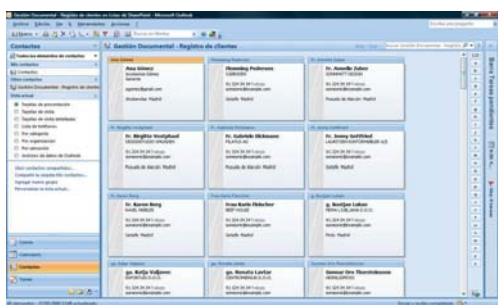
Gestión Documental - Registro de clientes en Listas de SharePoint - Microsoft Outlook

Archivo Edición Ver Ir Herramientas Acciones ?

Contactos

Gestión Documental - Registro de clientes

Ana Gómez

Flemming Pedersen

Dr. Annelie Zuber

Dr. Birgitta Vestghaard

Dr. Gabriele Dickmann

Dr. Jonny Gottfried

Dr. Karen Berg

Frau Karin Fletscher

Dr. Bonifax Lokus

gs. Katja Valjanec

Dr. Renata Lavtar

Gennar Ure Thorsteinsson

Contactos

Tarjetas de presentación

Tarjetas de visita

Tarjetas de visita detalladas

Lista de teléfonos

Por categoría

Por organización

Por ubicación

Correo

Calendario

Contactos

Tareas

Barra Tareas pendientes